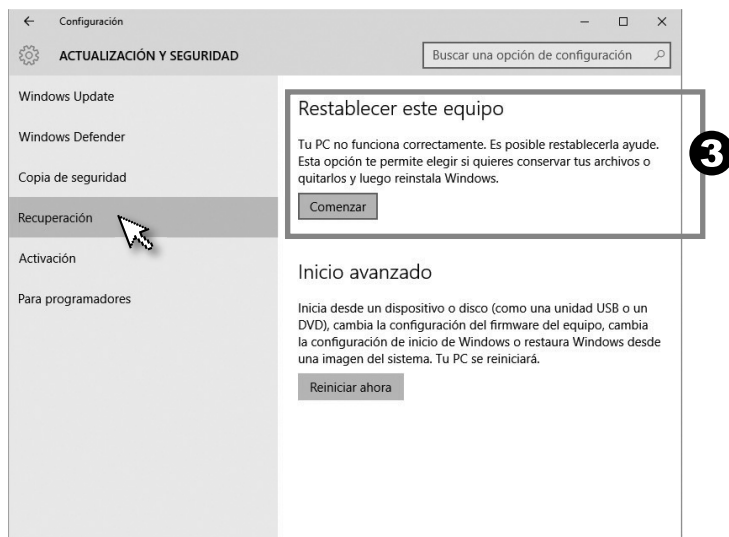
← Configuración

ACTUALIZACIÓN Y SEGURIDAD

Buscar una opción de configuración

Windows Update

Windows Defender

Copia de seguridad

Recuperación

Activación

Para programadores

Restablecer este equipo

Tu PC no funciona correctamente. Es posible restablecerla ayude. Esta opción te permite elegir si quieres conservar tus archivos o quitarlos y luego reinstala Windows.

Comenzar

3

Inicio avanzado

Inicia desde un dispositivo o disco (como una unidad USB o un DVD), cambia la configuración del firmware del equipo, cambia la configuración de inicio de Windows o restaura Windows desde una imagen del sistema. Tu PC se reiniciará.

Reiniciar ahora